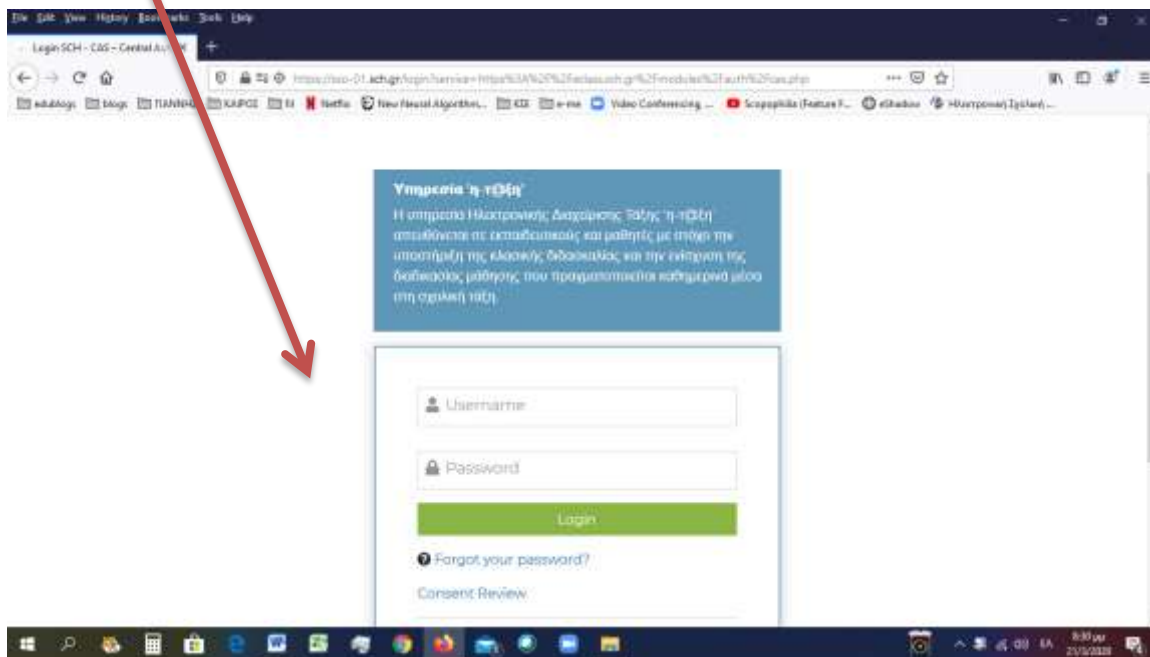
File Edit View History Bookmarks Tools Help

Login SCH - CAS - Central A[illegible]

https://sso-01.sch.gr/login?service=https%3A%2F%2Feclass.sch.gr%2Fmodules%2Fauth%2Fcas.php

edublogs blogs ΠΑΝΝΗ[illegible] ΚΑΙΡΟΣ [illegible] Netflix New Neural Algorithm... ΚΣΕ e-me Video Conferencing... Scoopaholic (Feature F... eShadow Ηλεκτρονική Σχολική...

Υπηρεσία 'η-τάξη'

Η υπηρεσία Ηλεκτρονικής Διαχείρισης Τάξης 'η-τάξη' απευθύνεται σε εκπαιδευτικούς και μαθητές με στόχο την υποστήριξη της κλασικής διδασκαλίας και την ενίσχυση της διαδικασίας μάθησης που πραγματοποιείται καθημερινά μέσα στη σχολική τάξη.

Username

Password

Login

Forgot your password?

Consent Review

8:30 μμ
21/3/2020